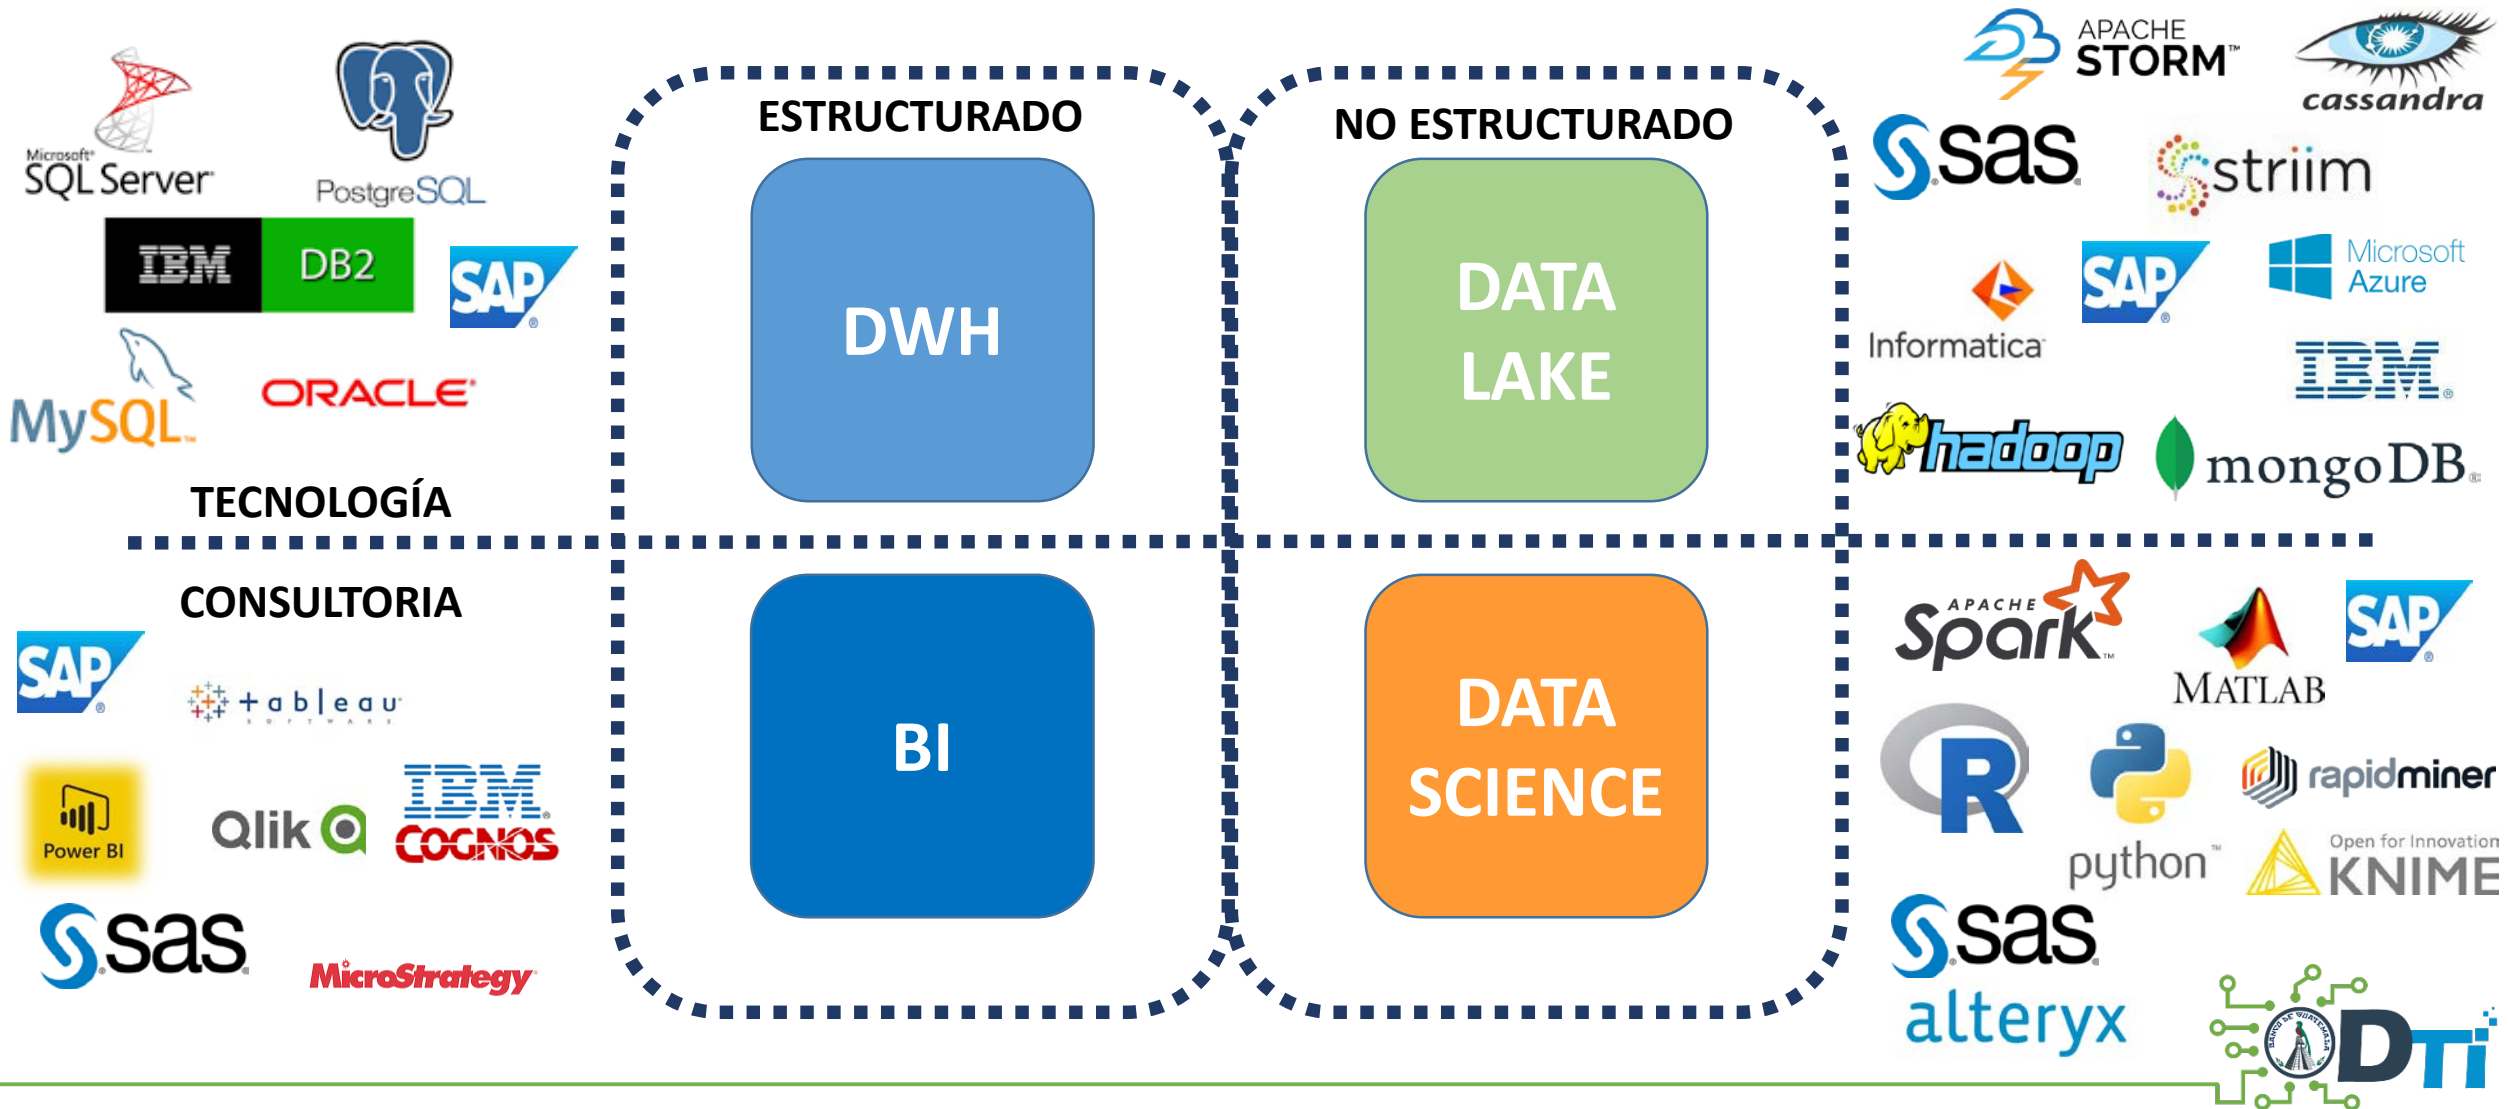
Microsoft SQL Server

PostgreSQL

IBM DB2

SAP

MySQL

ORACLE

TECNOLOGÍA

ESTRUCTURADO

DWH

NO ESTRUCTURADO

DATA LAKE

APACHE STORM

cassandra

sas

striim

Informatica

SAP

Microsoft Azure

IBM

hadoop

mongoDB

CONSULTORIA

SAP

tableau SOFTWARE

Power BI

Qlik

IBM COGNOS

sas

MicroStrategy

BI

DATA SCIENCE

APACHE Spark

MATLAB

SAP

R

python

rapidminer

Open for Innovation KNIME

sas

alteryx

DTI